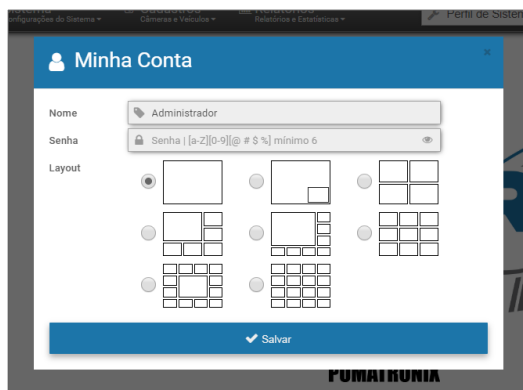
Sistema
Configurações do Sistema ▾
Cadastros
Câmeras e Veículos ▾
Relatórios
Relatórios e Estatísticas ▾
Perfil de Sistema

Minha Conta
×

Nome
Administrador

Senha
Senha | [a-Z][0-9][@ # $ %] mínimo 6

Layout

Salvar

PUMATRONIX